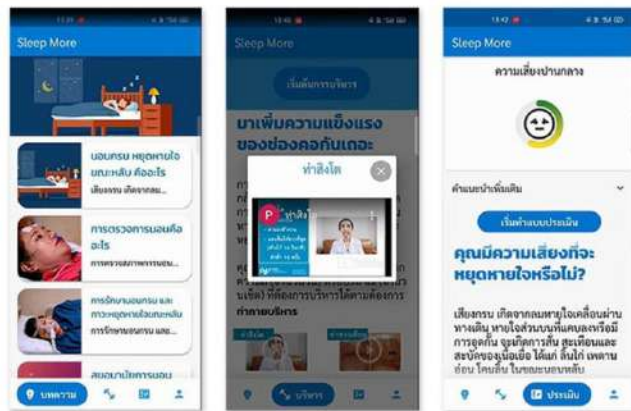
Sleep More

นอนกรน หยุดหายใจขณะหลับ คืออะไร
เสียงกรน เกิดจากลม...

การตรวจการนอนคืออะไร
การตรวจสภาพการนอน...

การรักษานอนกรน และภาวะหยุดหายใจขณะหลับ
การรักษานอนกรน...

สอนการนอน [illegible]

บทความ

Sleep More

เริ่มต้นการบริหาร

มาเพิ่มความแข็งแรงของช่องคอกันเถอะ

ท่าสิงโต

ท่าสิงโต

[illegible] ที่ต้องการบริหารได้ตามต้องการ

ท่าบริหาร

บริหาร

Sleep More

ความเสี่ยงปานกลาง

คำแนะนำเพิ่มเติม

เริ่มทำแบบประเมิน

คุณมีความเสี่ยงที่จะหยุดหายใจหรือไม่?

เสียงกรน เกิดจากลมหายใจเคลื่อนผ่านทางเดินหายใจส่วนบนที่แคบลงหรือมีการอุดกั้น จะเกิดการสั่นสะเทือนและสะบัดของเนื้อเยื่อ ได้แก่ ลิ้นไก่ เพดานอ่อน โคนลิ้น ในขณะนอนหลับ

ประเมิน